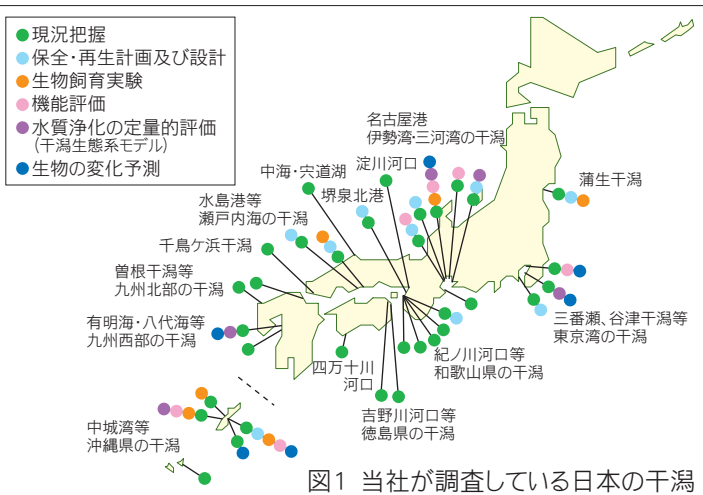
現況把握
保全・再生計画及び設計
生物飼育実験
機能評価
水質浄化の定量的評価
（干潟生態系モデル）
生物の変化予測

名古屋港
伊勢湾・三河湾の干潟

淀川河口

中海・宍道湖

堺泉北港

水島港等
瀬戸内海の干潟

千鳥ケ浜干潟

曽根干潟等
九州北部の干潟

有明海・八代海等
九州西部の干潟

蒲生干潟

三番瀬、谷津干潟等
東京湾の干潟

四万十川
河口

紀ノ川河口等
和歌山県の干潟

吉野川河口等
徳島県の干潟

中城湾等
沖縄県の干潟

図1 当社が調査している日本の干潟